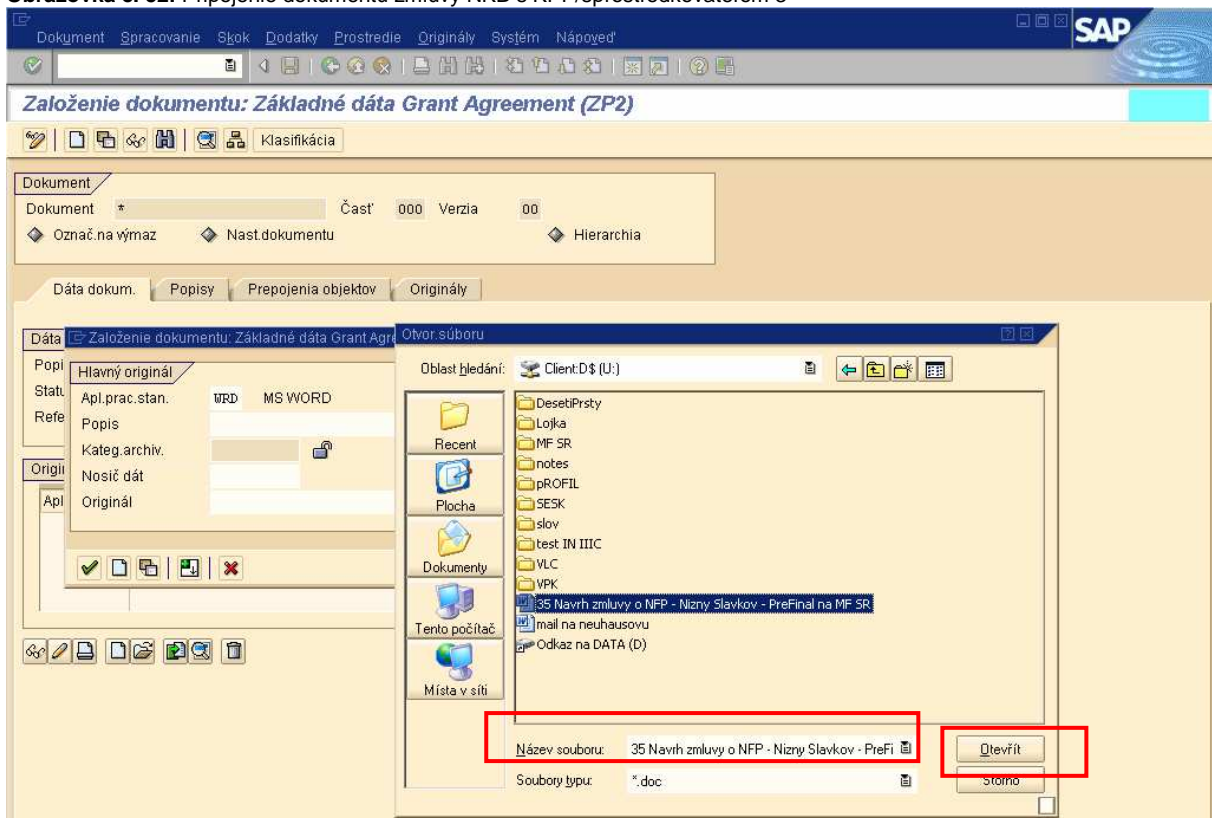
Obrazovka č. 52: Pripojenie dokumentu zmluvy NRO s RP Prepostredkovateľom s

Dokument Spracovanie Skok Dodatky Prostredie Originály Systém Nápoveď

SAP

Založenie dokumentu: Základné dáta Grant Agreement (ZP2)

Klasifikácia

Dokument

Dokument *

Časť 000 Verzia 00

Označ.na výmaz

Nast.dokumentu

Hierarchia

Dáta dokum.

Popisy

Prepojenia objektov

Originály

Dáta

Popi

Statu

Refe

Origi

Apl

Založenie dokumentu: Základné dáta Grant Agre

Hlavný originál

Apl.prac.stan. WRD MS WORD

Popis

Kateg.archiv.

Nosič dát

Originál

Otvor.súboru

Oblast hledání: Client:D$ (U:)

Recent

Plocha

Dokumenty

Tento počítač

Místa v síti

DesetiPrsty

Lojka

MF SR

notes

pROFIL

SESK

slov

test IN IIIC

VLC

VPK

35 Navrh zmluvy o NFP - Nizny Slavkov - PreFinal na MF SR

mail na neuhausovu

Odkaz na DATA (D)

Název souboru: 35 Navrh zmluvy o NFP - Nizny Slavkov - PreFi

Soubory typu: *.doc

Otevřít

Storno